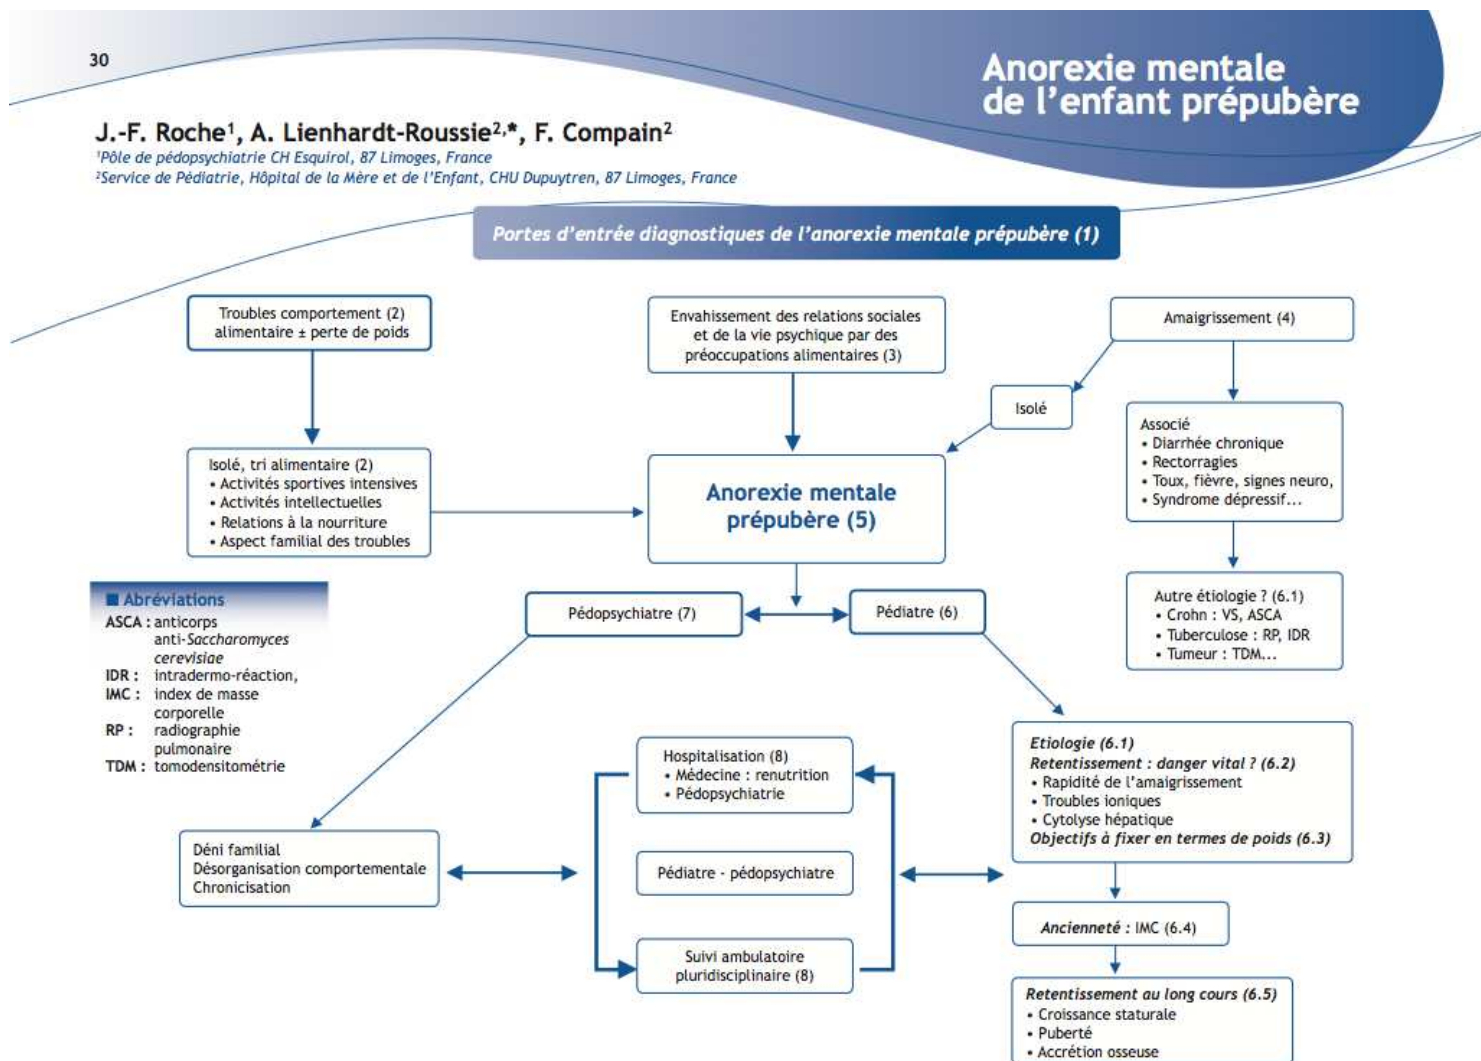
30

Anorexie mentale de l'enfant prépubère

J.-F. Roche¹, A. Lienhardt-Roussie²,*, F. Compain²
¹Pôle de pédopsychiatrie CH Esquirol, 87 Limoges, France
²Service de Pédiatrie, Hôpital de la Mère et de l'Enfant, CHU Dupuytren, 87 Limoges, France

Portes d'entrée diagnostiques de l'anorexie mentale prépubère (1)

Troubles comportement (2) alimentaire ± perte de poids

Envahissement des relations sociales et de la vie psychique par des préoccupations alimentaires (3)

Amaigrissement (4)

Isolé

Isolé, tri alimentaire (2)
• Activités sportives intensives
• Activités intellectuelles
• Relations à la nourriture
• Aspect familial des troubles

Anorexie mentale prépubère (5)

Associé
• Diarrhée chronique
• Rectorragies
• Toux, fièvre, signes neuro,
• Syndrome dépressif...

Autre étiologie ? (6.1)
• Crohn : VS, ASCA
• Tuberculose : RP, IDR
• Tumeur : TDM...

Abréviations
ASCA : anticorps anti-Saccharomyces cerevisiae
IDR : intradermo-réaction,
IMC : index de masse corporelle
RP : radiographie pulmonaire
TDM : tomodensitométrie

Pédopsychiatre (7)

Pédiatre (6)

Hospitalisation (8)
• Médecine : renutrition
• Pédopsychiatrie

Etiologie (6.1)
Retentissement : danger vital ? (6.2)
• Rapidité de l'amaigrissement
• Troubles ioniques
• Cytolyse hépatique
Objectifs à fixer en termes de poids (6.3)

Déni familial
Désorganisation comportementale
Chronicisation

Pédiatre - pédopsychiatre

Ancienneté : IMC (6.4)

Suivi ambulatoire pluridisciplinaire (8)

Retentissement au long cours (6.5)
• Croissance staturale
• Puberté
• Accrétion osseuse